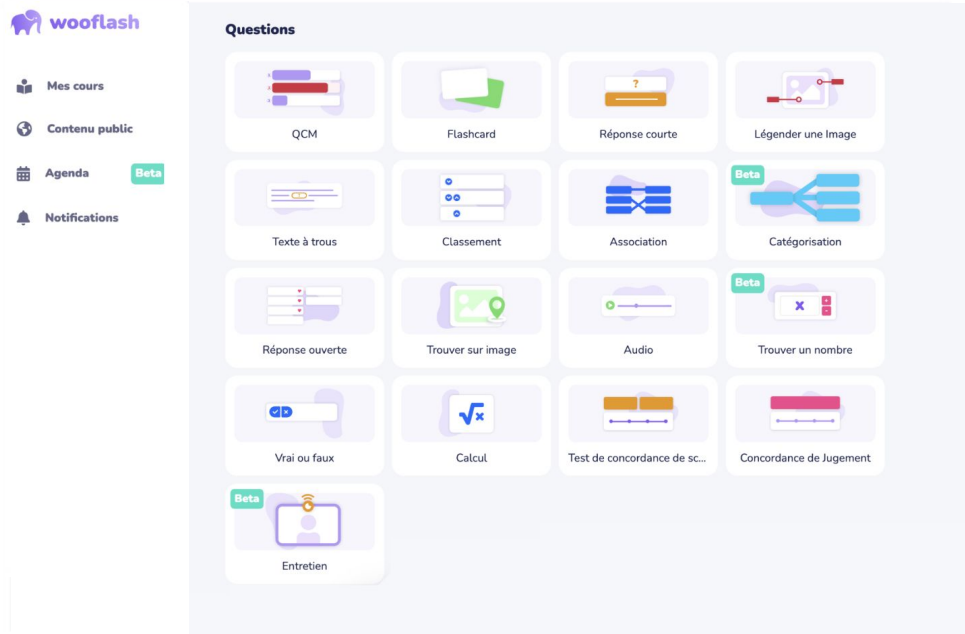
wooflash

Mes cours
Contenu public
Agenda Beta
Notifications

Questions

QCM
Flashcard
?
Réponse courte
Légender une Image
Texte à trous
Classement
Association
Beta
Catégorisation
Réponse ouverte
Trouver sur image
Audio
Beta
Trouver un nombre
Vrai ou faux
Calcul
Test de concordance de sc...
Concordance de Jugement
Beta
Entretien